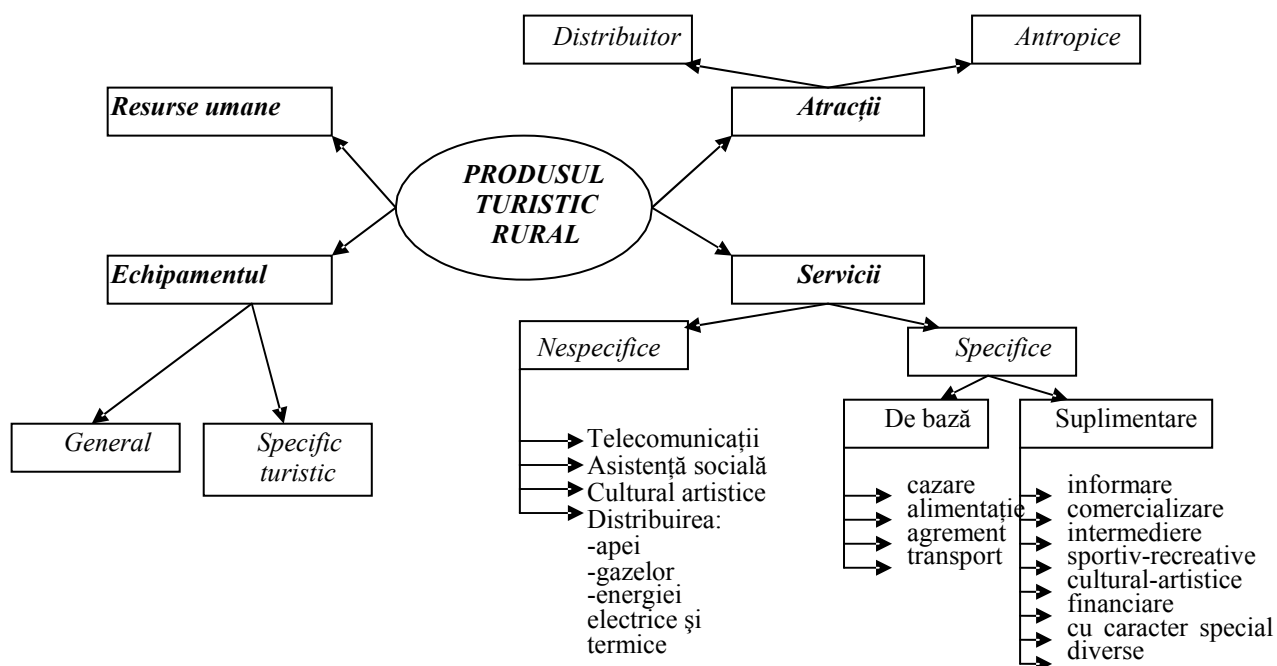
Distribuitor

Antropice

Resurse umane

Atracții

PRODUSUL TURISTIC RURAL

Echipamentul

Servicii

Nespecifice

Specifice

General

Specific turistic

Telecomunicații
Asistență socială
Cultural artistice
Distribuirea:
-apei
-gazelor
-energiei electrice şi termice

De bază

cazare
alimentație
agrement
transport

Suplimentare

informare
comercializare
intermediere
sportiv-recreative
cultural-artistice
financiare
cu caracter special
diverse